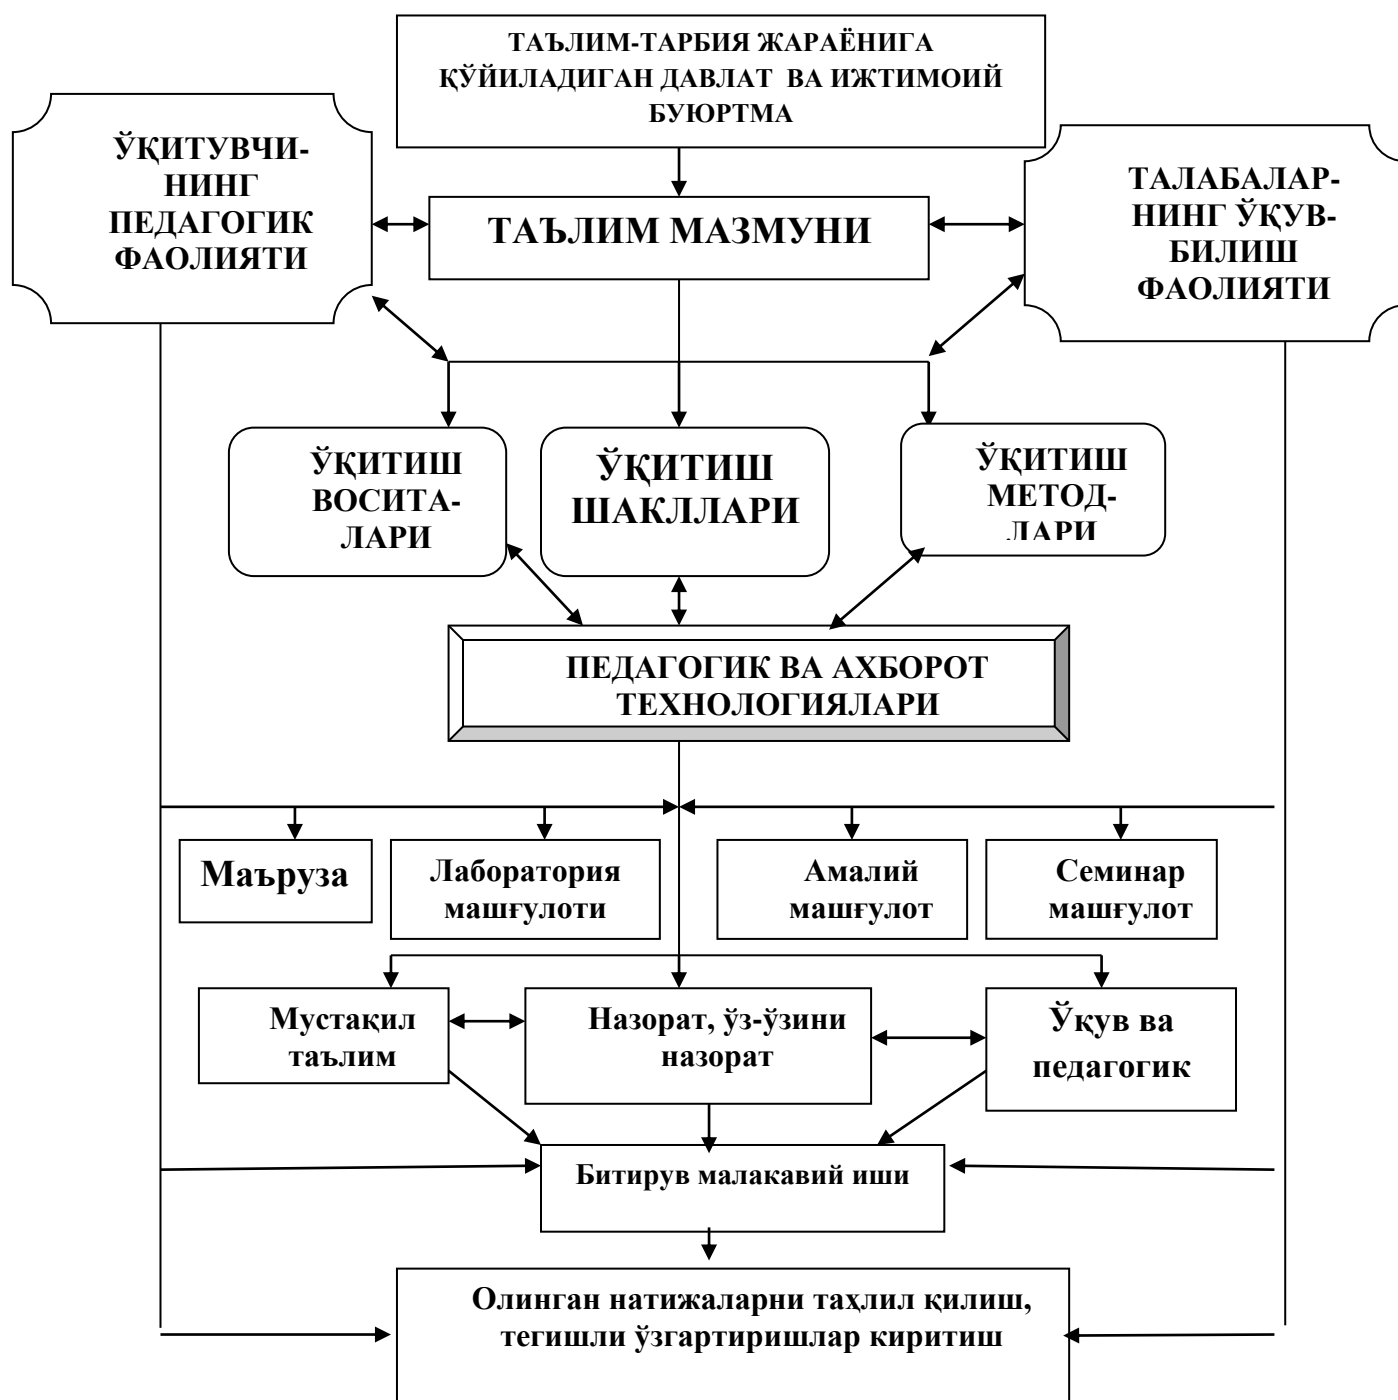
ТАЪЛИМ-ТАРБИЯ ЖАРАЁНИГА ҚЎЙИЛАДИГАН ДАВЛАТ ВА ИЖТИМОИЙ БУЮРТМА

ЎҚИТУВЧИНИНГ ПЕДАГОГИК ФАОЛИЯТИ

ТАЪЛИМ МАЗМУНИ

ТАЛАБАЛАРНИНГ ЎҚУВ-БИЛИШ ФАОЛИЯТИ

ЎҚИТИШ ВОСИТАЛАРИ

ЎҚИТИШ ШАКЛЛАРИ

ЎҚИТИШ МЕТОДЛАРИ

ПЕДАГОГИК ВА АХБОРОТ ТЕХНОЛОГИЯЛАРИ

Маъруза

Лаборатория машғулоти

Амалий машғулот

Семинар машғулот

Мустақил таълим

Назорат, ўз-ўзини назорат

Ўқув ва педагогик

Битирув малакавий иши

Олинган натижаларни таҳлил қилиш, тегишли ўзгартиришлар киритиш